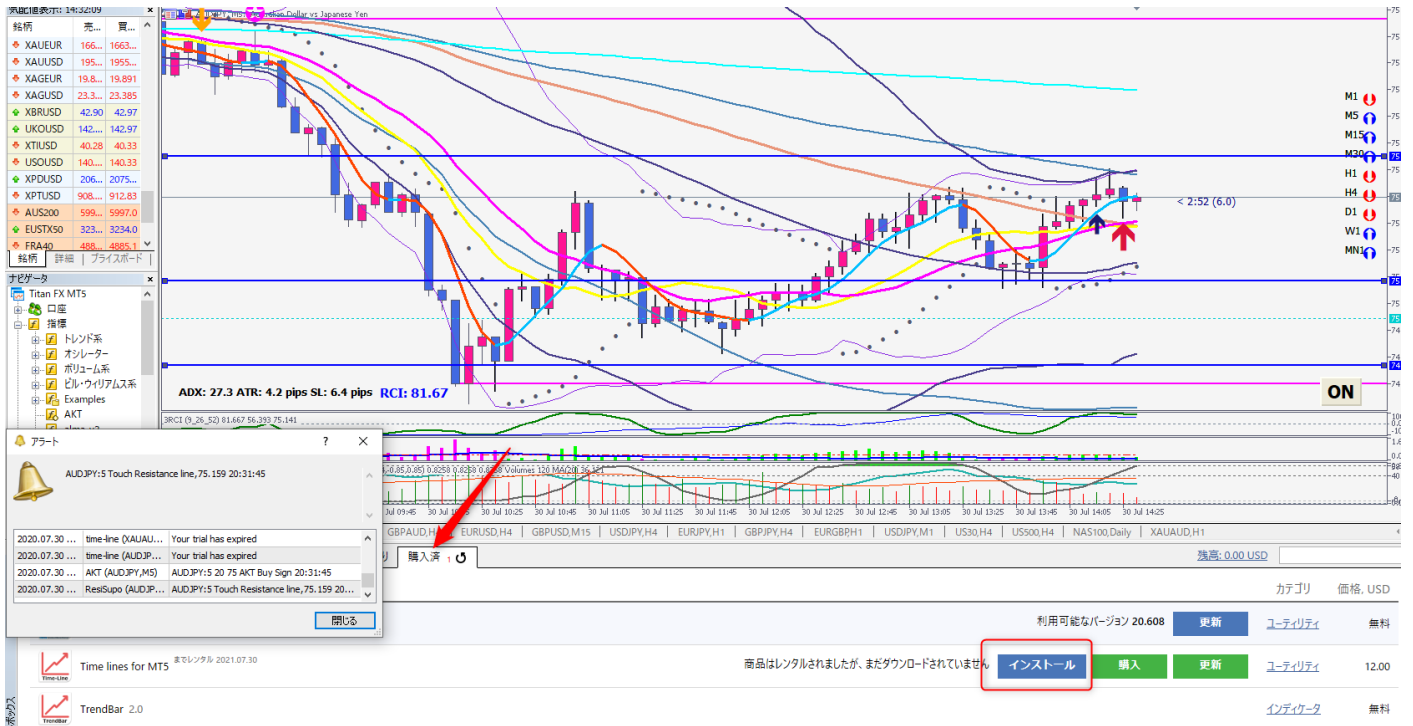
気配値表示: 14:32:09

| 銘柄 | 売... | 買... |
|---|---|---|
| XAUEUR | 166... | 1663... |
| XAUUSD | 195... | 1955... |
| XAGEUR | 19.8... | 19.891 |
| XAGUSD | 23.3... | 23.385 |
| XBRUSD | 42.90 | 42.97 |
| UKOUSD | 142.... | 142.97 |
| XTIUSD | 40.28 | 40.33 |
| USOUSD | 140.... | 140.33 |
| XPDUSD | 206... | 2075.... |
| XPTUSD | 908.... | 912.83 |
| AUS200 | 599... | 5997.0 |
| EUSTX50 | 323... | 3234.0 |
| FRA40 | 488... | 4885.1 |

銘柄 | 詳細 | プライスボード

ナビゲータ
Titan FX MT5
口座
指標
トレンド系
オシレーター
ボリューム系
ビル・ウィリアムス系
Examples
AKT

Australian Dollar vs Japanese Yen

M1
M5
M15
M30
H1
H4
D1
W1
MN1

< 2:52 (6.0)

ADX: 27.3 ATR: 4.2 pips SL: 6.4 pips RCI: 81.67

ON

3RCI (9_26_52) 81.667 56.393 75.141

Volumes 120 MA(20) 36.1...

アラート

AUDJPY:5 Touch Resistance line,75.159 20:31:45

| 2020.07.30 ... | time-line (XAUAU... | Your trial has expired |
|---|---|---|
| 2020.07.30 ... | time-line (AUDJP... | Your trial has expired |
| 2020.07.30 ... | AKT (AUDJPY,M5) | AUDJPY:5 20 75 AKT Buy Sign 20:31:45 |
| 2020.07.30 ... | ResiSupo (AUDJP... | AUDJPY:5 Touch Resistance line,75.159 20... |

閉じる

30 Jul 09:45 30 Jul 10:05 30 Jul 10:25 30 Jul 10:45 30 Jul 11:05 30 Jul 11:25 30 Jul 11:45 30 Jul 12:05 30 Jul 12:25 30 Jul 12:45 30 Jul 13:05 30 Jul 13:25 30 Jul 13:45 30 Jul 14:05 30 Jul 14:25

GBPAUD,H4 | EURUSD,H4 | GBPUSD,M15 | USDJPY,H4 | EURJPY,H1 | GBPJPY,H4 | EURGBP,H1 | USDJPY,M1 | US30,H4 | US500,H4 | NAS100,Daily | XAUAUD,H1

購入済

残高: 0.00 USD

カテゴリ | 価格, USD

利用可能なバージョン 20.608 | 更新 | ユーティリティ | 無料

Time lines for MT5 までレンタル 2021.07.30 | 商品はレンタルされましたが、まだダウンロードされていません | インストール | 購入 | 更新 | ユーティリティ | 12.00

TrendBar 2.0 | インディケータ | 無料